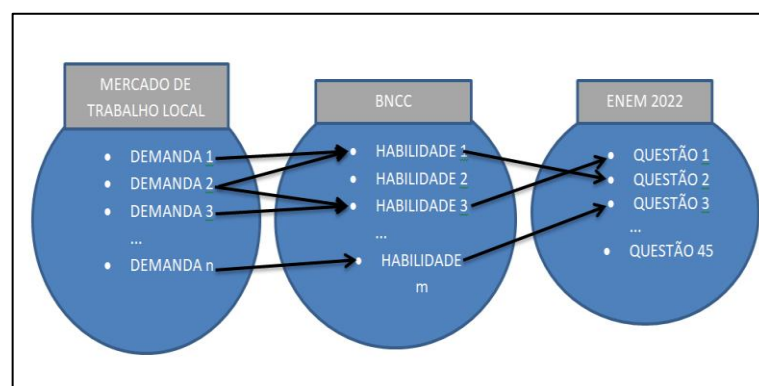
MERCADO DE TRABALHO LOCAL

- DEMANDA 1
- DEMANDA 2
- DEMANDA 3
...
- DEMANDA n

BNCC

- HABILIDADE 1
- HABILIDADE 2
- HABILIDADE 3
...
- HABILIDADE m

ENEM 2022

- QUESTÃO 1
- QUESTÃO 2
- QUESTÃO 3
...
- QUESTÃO 45